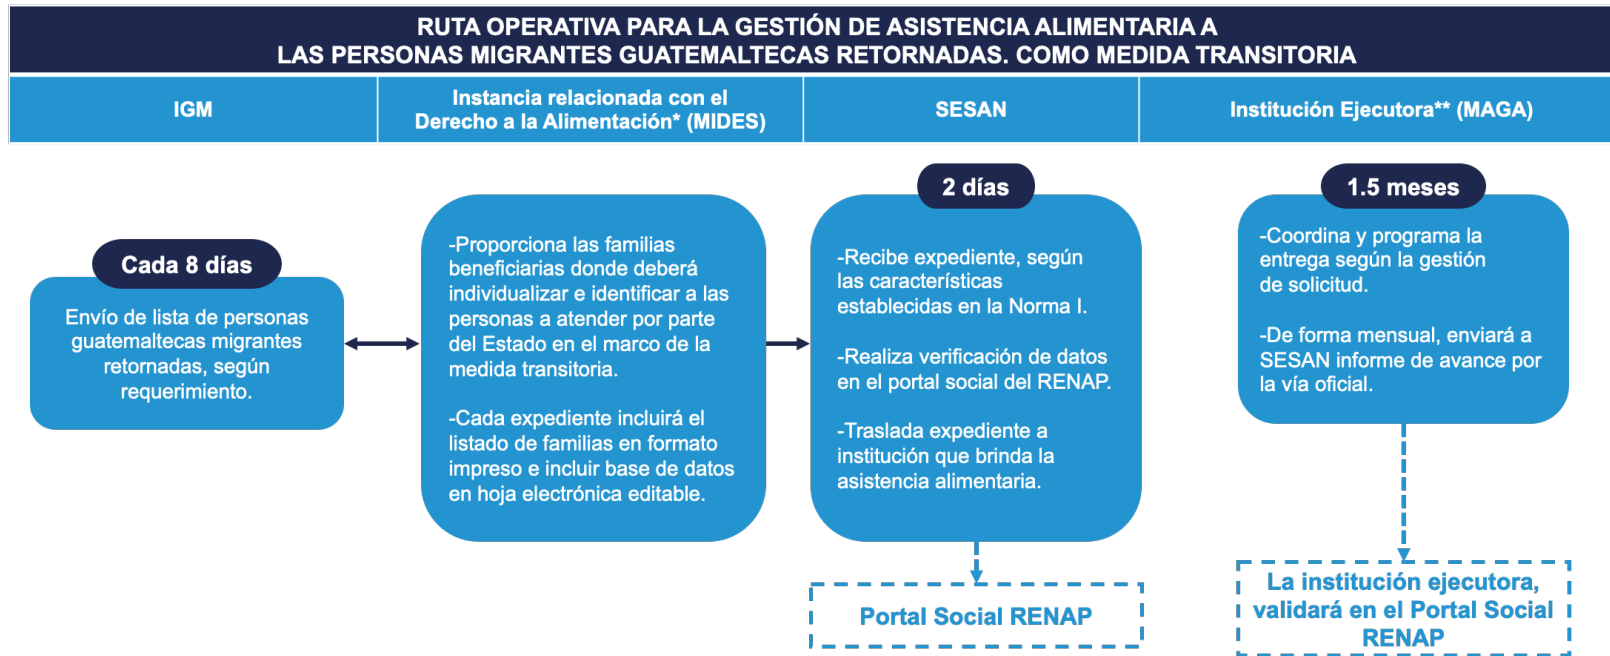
RUTA OPERATIVA PARA LA GESTIÓN DE ASISTENCIA ALIMENTARIA A LAS PERSONAS MIGRANTES GUATEMALTECAS RETORNADAS. COMO MEDIDA TRANSITORIA

| IGM | Instancia relacionada con el Derecho a la Alimentación* (MIDES) | SESAN | Institución Ejecutora** (MAGA) |
|---|---|---|---|

Cada 8 días

Envío de lista de personas guatemaltecas migrantes retornadas, según requerimiento.

-Proporciona las familias beneficiarias donde deberá individualizar e identificar a las personas a atender por parte del Estado en el marco de la medida transitoria.

-Cada expediente incluirá el listado de familias en formato impreso e incluir base de datos en hoja electrónica editable.

2 días

-Recibe expediente, según las características establecidas en la Norma I.

-Realiza verificación de datos en el portal social del RENAP.

-Traslada expediente a institución que brinda la asistencia alimentaria.

Portal Social RENAP

1.5 meses

-Coordina y programa la entrega según la gestión de solicitud.

-De forma mensual, enviará a SESAN informe de avance por la vía oficial.

La institución ejecutora, validará en el Portal Social RENAP